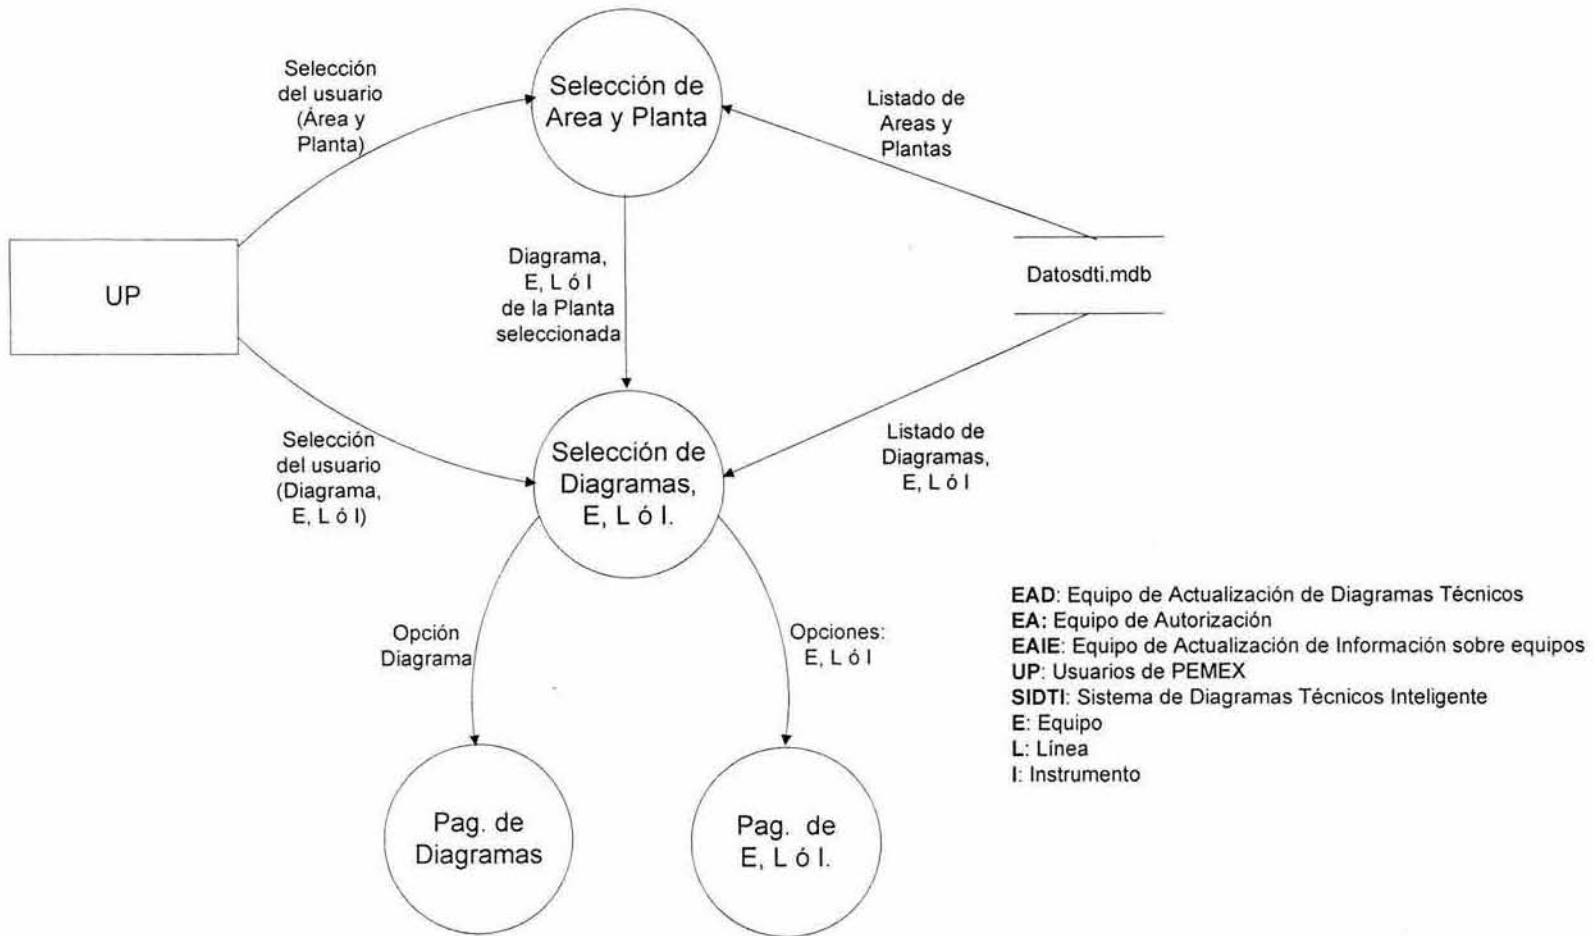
Selección del usuario (Área y Planta)

Selección de Area y Planta

Listado de Areas y Plantas

UP

Diagrama, E, L ó I de la Planta seleccionada

Datosdti.mdb

Selección del usuario (Diagrama, E, L ó I)

Selección de Diagramas, E, L ó I.

Listado de Diagramas, E, L ó I

Opción Diagrama

Opciones: E, L ó I

Pag. de Diagramas

Pag. de E, L ó I.

EAD: Equipo de Actualización de Diagramas Técnicos
EA: Equipo de Autorización
EAIE: Equipo de Actualización de Información sobre equipos
UP: Usuarios de PEMEX
SIDTI: Sistema de Diagramas Técnicos Inteligente
E: Equipo
L: Línea
I: Instrumento